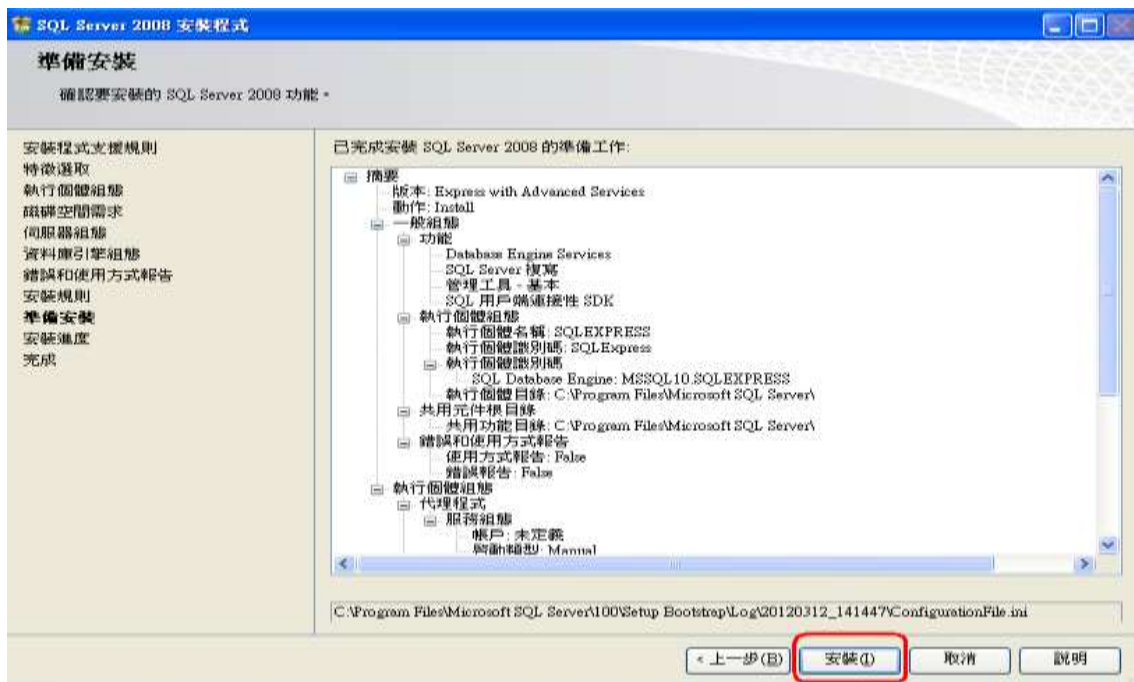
SQL Server 2008 安裝程式

準備安裝

確認要安裝的 SQL Server 2008 功能。

安裝程式支援規則
特徵選取
執行個體組態
磁碟空間需求
伺服器組態
資料庫引擎組態
錯誤和使用方式報告
安裝規則
準備安裝
安裝進度
完成

已完成安裝 SQL Server 2008 的準備工作:

摘要
版本: Express with Advanced Services
動作: Install
一般組態
功能
Database Engine Services
SQL Server 複寫
管理工具 - 基本
SQL 用戶端連接性 SDK
執行個體組態
執行個體名稱: SQLEXPRESS
執行個體識別碼: SQLExpress
執行個體識別碼
SQL Database Engine: MSSQL10.SQLEXPRESS
執行個體目錄: C:\Program Files\Microsoft SQL Server\
共用元件根目錄
共用功能目錄: C:\Program Files\Microsoft SQL Server\
錯誤和使用方式報告
使用方式報告: False
錯誤報告: False
執行個體組態
代理程式
服務組態
帳戶: 未定義
啟動類型: Manual

C:\Program Files\Microsoft SQL Server\100\Setup Bootstrap\Log\20120312_141447\ConfigurationFile.ini

< 上一步(B) 安裝(I) 取消 說明